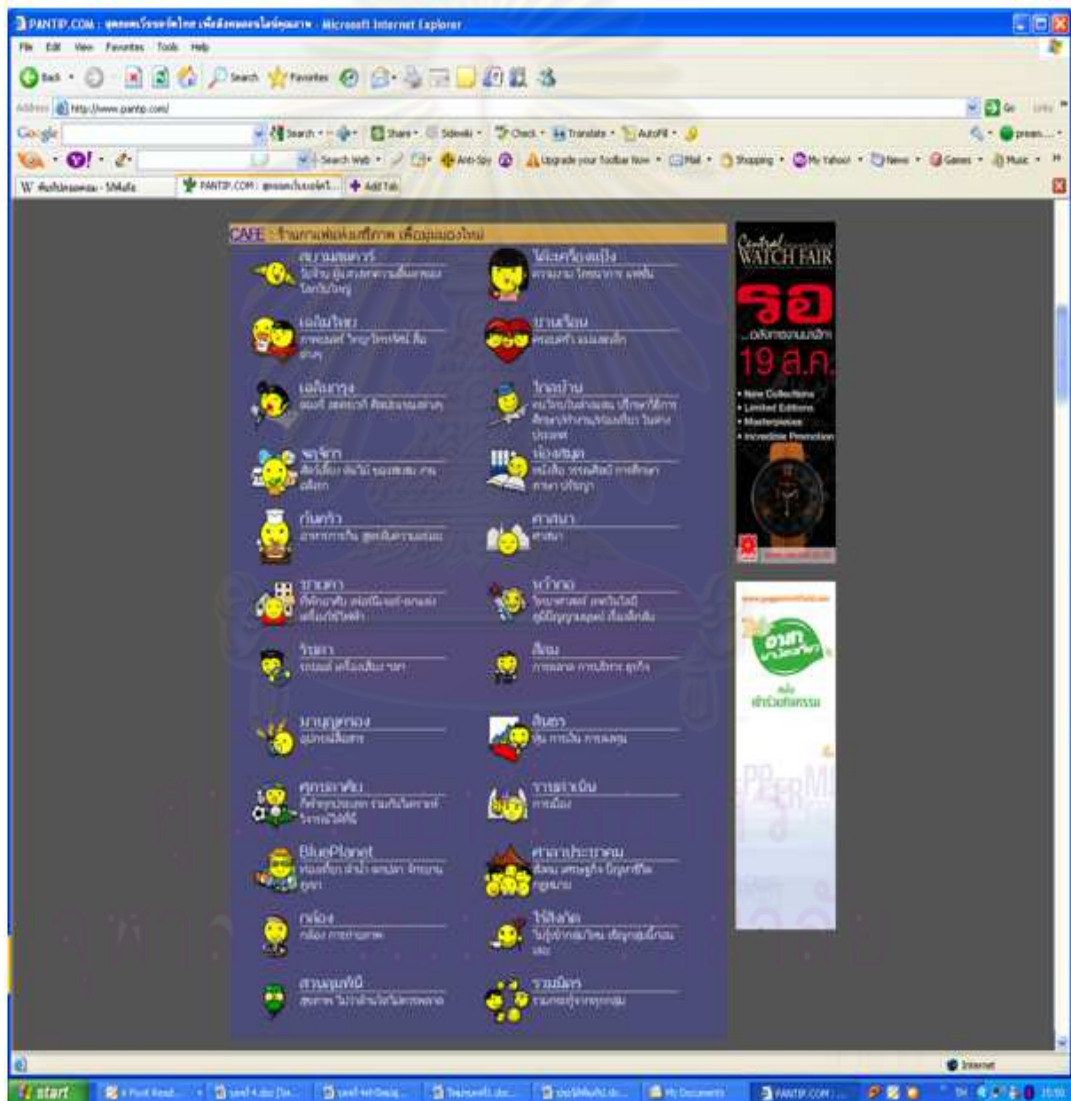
PANTIP.COM : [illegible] - Microsoft Internet Explorer

File Edit View Favorites Tools Help

Back Search Favorites

Address http://www.pantip.com/

Go Links

Google Search Share Sidewiki Check Translate AutoFill

Search Web Anti-Spy Upgrade your Toolbar Now Mail Shopping My Yahoo! News Games Music

W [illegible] PANTIP.COM : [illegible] Add Tab

CAFE : ร้านกาแฟแห่งเสรีภาพ เพื่อมุมมองใหม่

สยามสแควร์
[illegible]

ไม่ระเครื่องแป้ง
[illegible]

เฉลิมไทย
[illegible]

บางเลียม
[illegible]

เฉลิมกรุง
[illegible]

ไกลบ้าน
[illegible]

พฤกษา
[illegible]

ห้องสมุด
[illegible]

ก้นครัว
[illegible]

ศาสนา
ศาสนา

บางคา
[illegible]

หว้ากอ
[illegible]

รัชดา
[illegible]

สีลม
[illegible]

มาบุญครอง
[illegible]

สินธร
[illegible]

ศุภชลาศัย
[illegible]

ราชดำเนิน
การเมือง

BluePlanet
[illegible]

ศาลาประชาคม
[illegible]

กล้อง
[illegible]

ไร้สังกัด
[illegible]

สวนลุมพินี
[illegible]

รวมมิตร
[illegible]

Central WATCH FAIR
รอ
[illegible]
19 ส.ค.
• New Collections
• Limited Editions
• Masterpieces
• Incredible Promotion

Internet

start